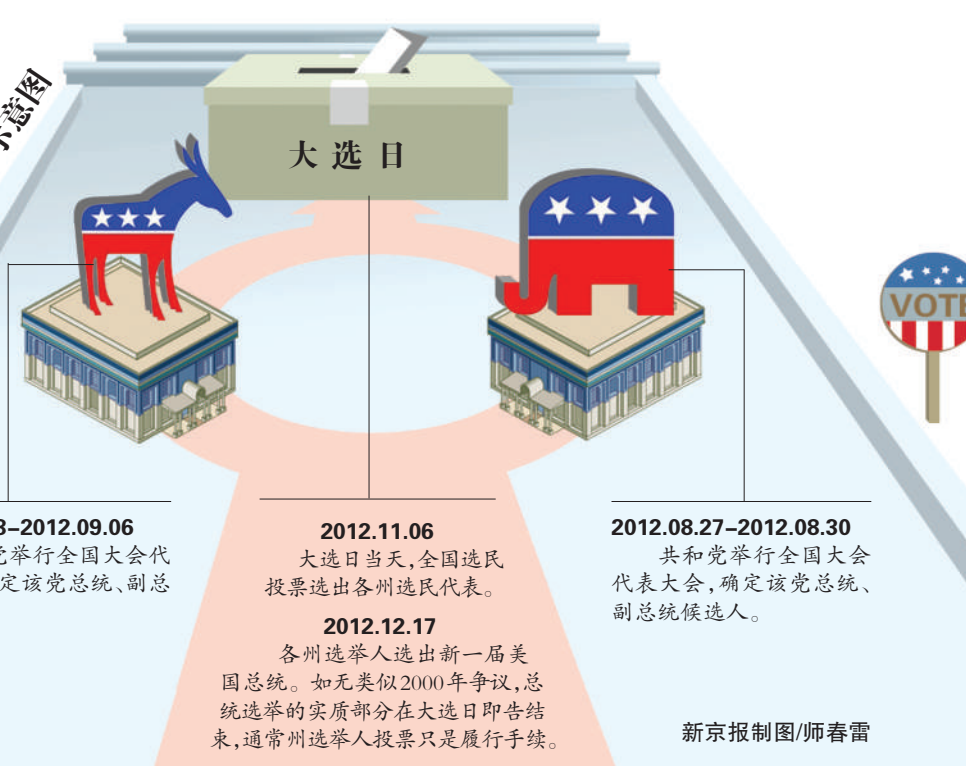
示意图

大 选 日

VOTE

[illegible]8–2012.09.06
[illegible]党举行全国大会代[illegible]定该党总统、副总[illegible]

2012.11.06
大选日当天,全国选民投票选出各州选民代表。

2012.12.17
各州选举人选出新一届美国总统。如无类似2000年争议,总统选举的实质部分在大选日即告结束,通常州选举人投票只是履行手续。

2012.08.27–2012.08.30
共和党举行全国大会代表大会,确定该党总统、副总统候选人。

新京报制图/师春雷